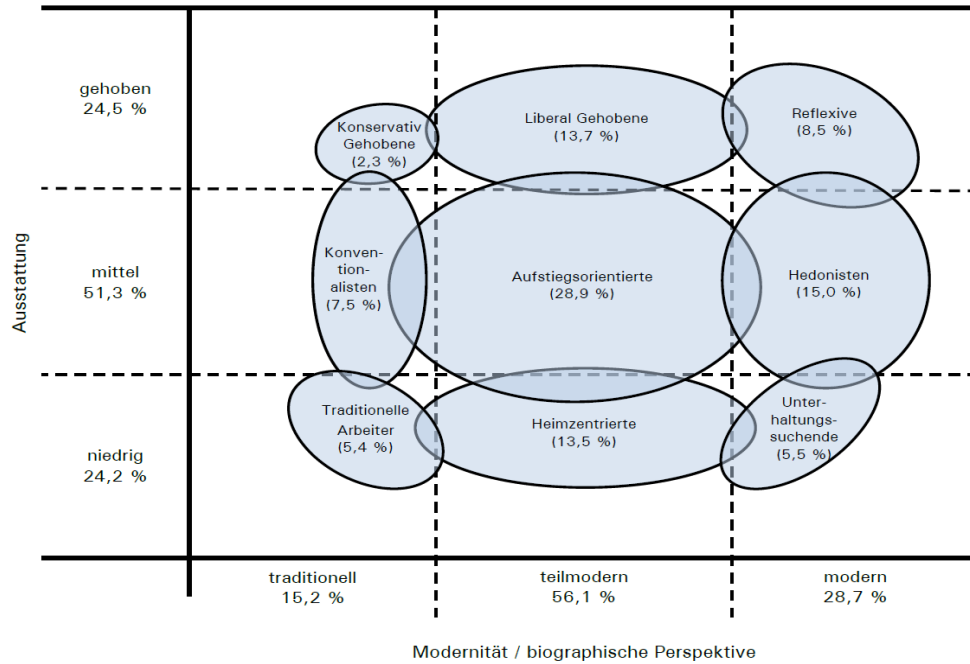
Ausstattung

gehoben
24,5 %

mittel
51,3 %

niedrig
24,2 %

Konservativ Gehobene
(2,3 %)

Liberal Gehobene
(13,7 %)

Reflexive
(8,5 %)

Konventionalisten
(7,5 %)

Aufstiegsorientierte
(28,9 %)

Hedonisten
(15,0 %)

Traditionelle Arbeiter
(5,4 %)

Heimzentrierte
(13,5 %)

Unterhaltungssuchende
(5,5 %)

traditionell
15,2 %

teilmodern
56,1 %

modern
28,7 %

Modernität / biographische Perspektive